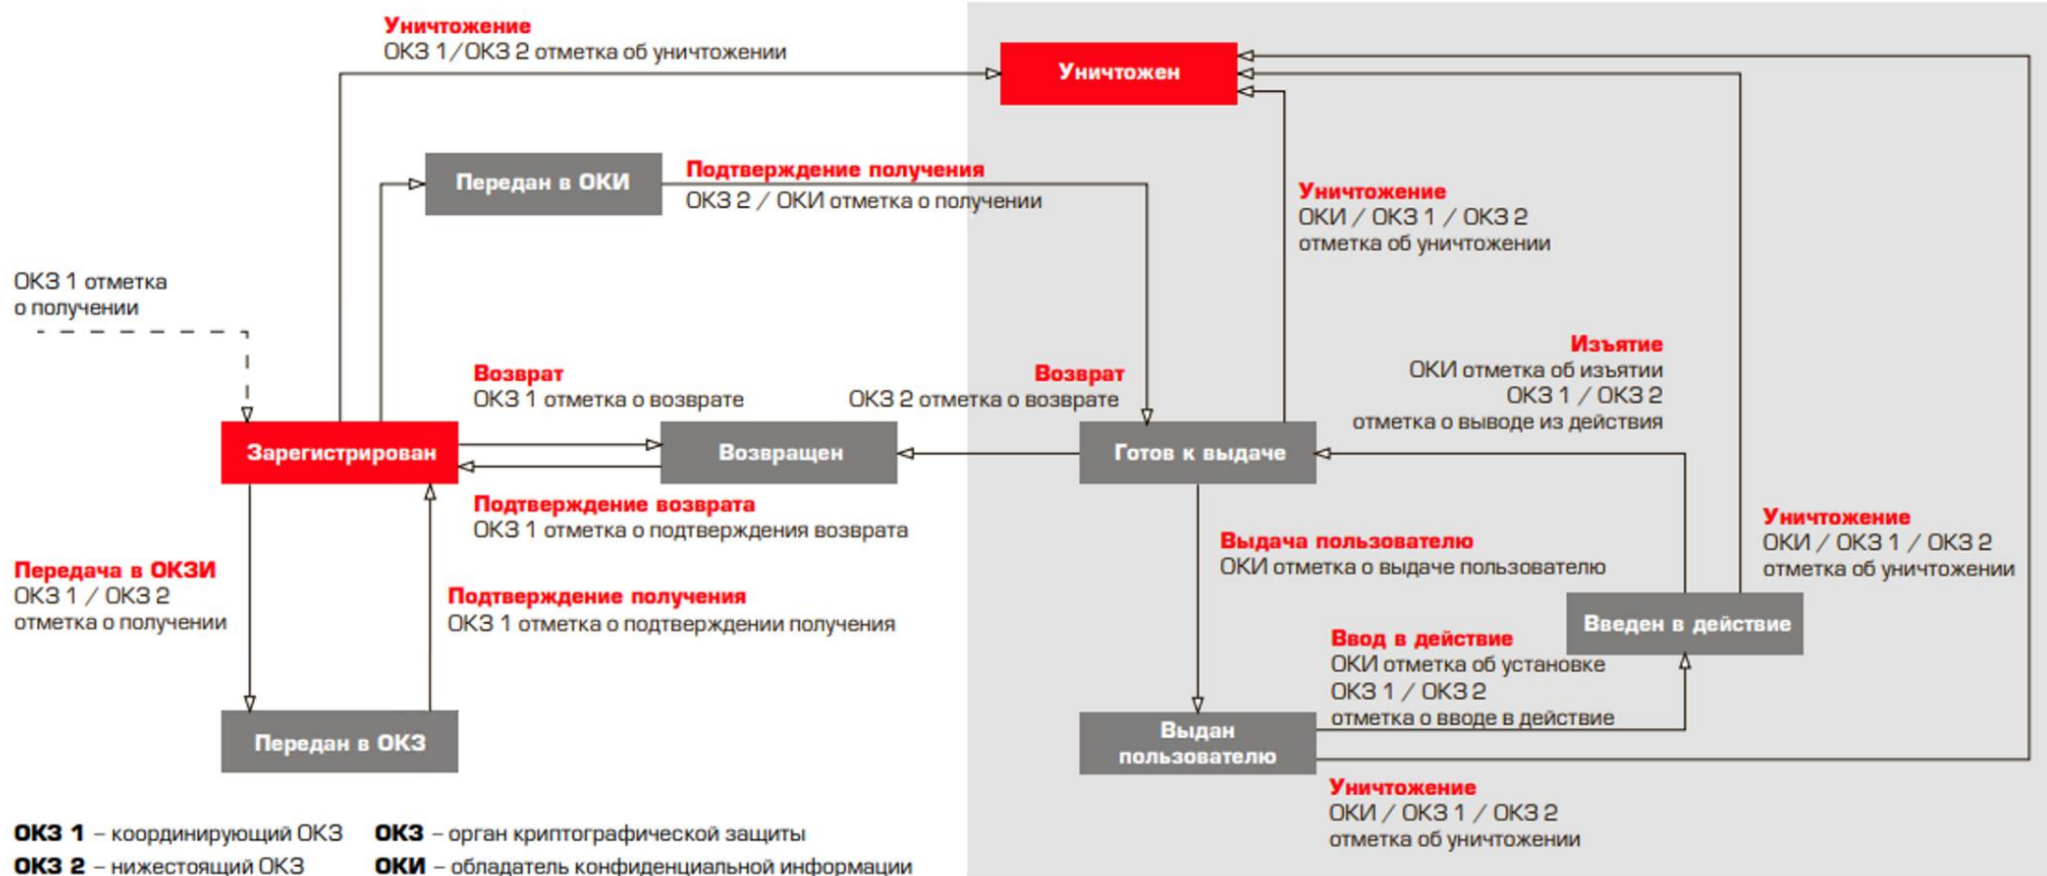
Уничтожение
ОКЗ 1 / ОКЗ 2 отметка об уничтожении

Уничтожен

Передан в ОКИ

Подтверждение получения
ОКЗ 2 / ОКИ отметка о получении

Уничтожение
ОКИ / ОКЗ 1 / ОКЗ 2
отметка об уничтожении

ОКЗ 1 отметка
о получении

Изъятие
ОКИ отметка об изъятии
ОКЗ 1 / ОКЗ 2
отметка о выводе из действия

Возврат
ОКЗ 1 отметка о возврате

Возврат
ОКЗ 2 отметка о возврате

Зарегистрирован

Возвращен

Готов к выдаче

Подтверждение возврата
ОКЗ 1 отметка о подтверждения возврата

Уничтожение
ОКИ / ОКЗ 1 / ОКЗ 2
отметка об уничтожении

Выдача пользователю
ОКИ отметка о выдаче пользователю

Передача в ОКЗИ
ОКЗ 1 / ОКЗ 2
отметка о получении

Подтверждение получения
ОКЗ 1 отметка о подтверждении получения

Введен в действие

Ввод в действие
ОКИ отметка об установке
ОКЗ 1 / ОКЗ 2
отметка о вводе в действие

Передан в ОКЗ

Выдан пользователю

Уничтожение
ОКИ / ОКЗ 1 / ОКЗ 2
отметка об уничтожении

ОКЗ 1 – координирующий ОКЗ
ОКЗ 2 – нижестоящий ОКЗ

ОКЗ – орган криптографической защиты
ОКИ – обладатель конфиденциальной информации